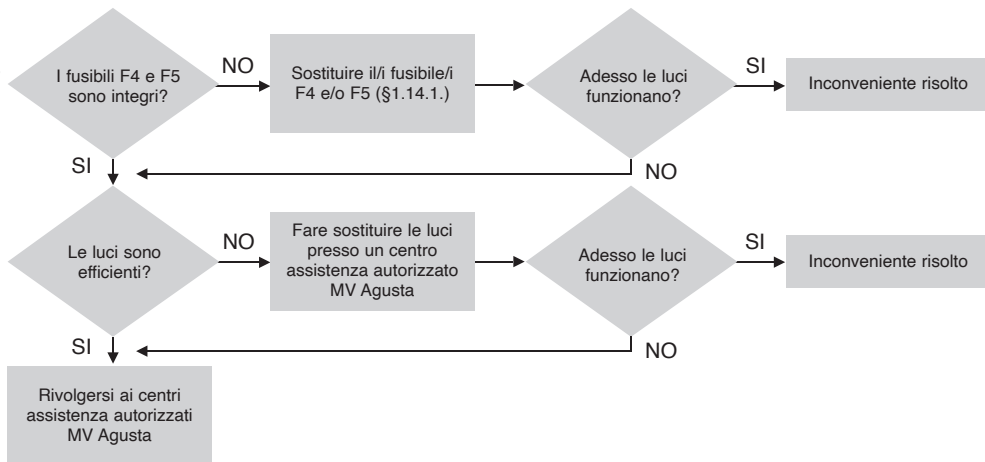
I fusibili F4 e F5 sono integri?

NO

Sostituire il/i fusibile/i F4 e/o F5 (§1.14.1.)

Adesso le luci funzionano?

SI

Inconveniente risolto

SI

NO

Le luci sono efficienti?

NO

Fare sostituire le luci presso un centro assistenza autorizzato MV Agusta

Adesso le luci funzionano?

SI

Inconveniente risolto

SI

NO

Rivolgersi ai centri assistenza autorizzati MV Agusta